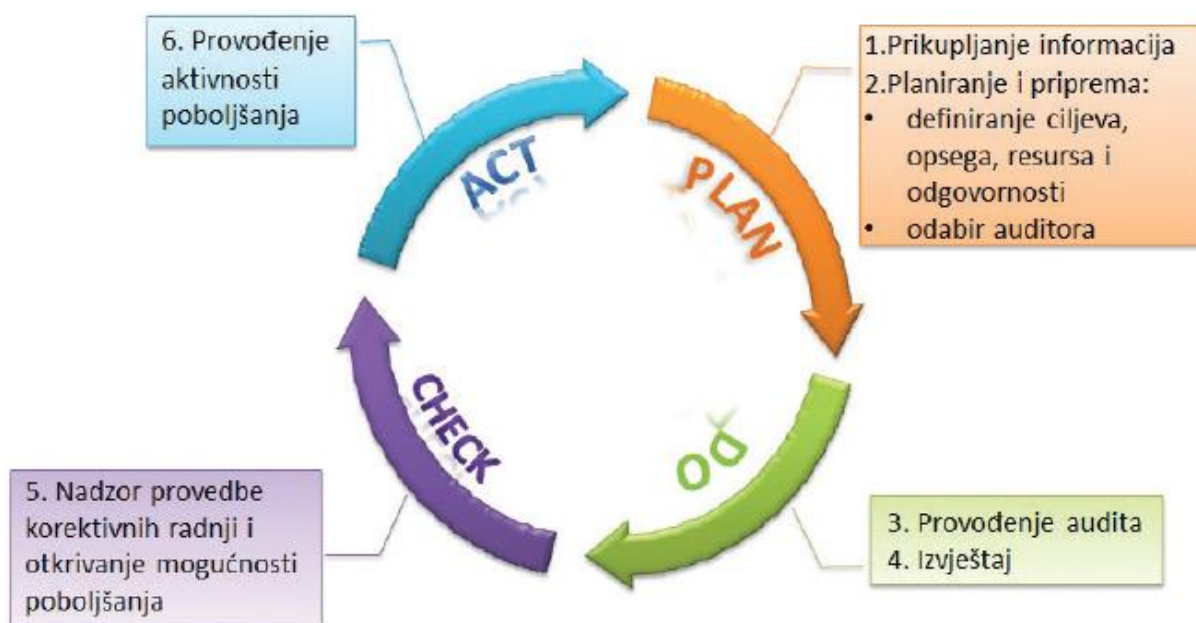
6. Provođenje aktivnosti poboljšanja

ACT

1.Prikupljanje informacija
2.Planiranje i priprema:
• definiranje ciljeva, opsega, resursa i odgovornosti
• odabir auditora

PLAN

DO

3. Provođenje audita
4. Izvještaj

CHECK

5. Nadzor provedbe korektivnih radnji i otkrivanje mogućnosti poboljšanja